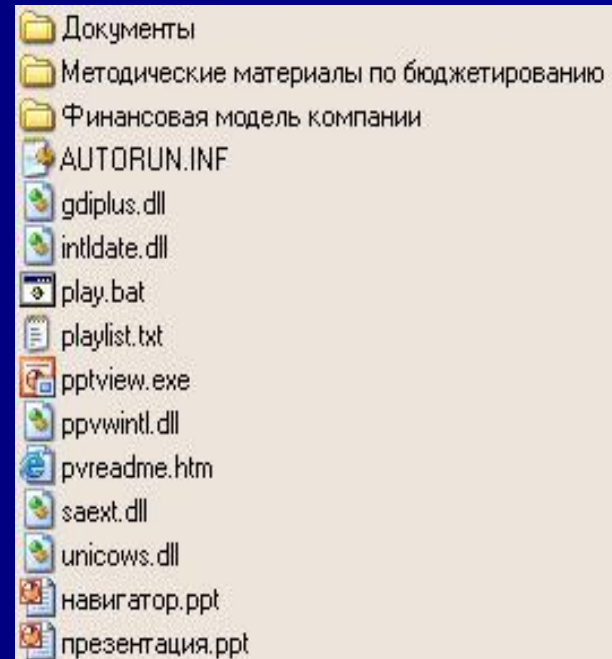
Документы
Методические материалы по бюджетированию
Финансовая модель компании
AUTORUN.INF
gdiplus.dll
intldate.dll
play.bat
playlist.txt
pptview.exe
ppvwintl.dll
pvreadme.htm
saext.dll
unicows.dll
навигатор.ppt
презентация.ppt